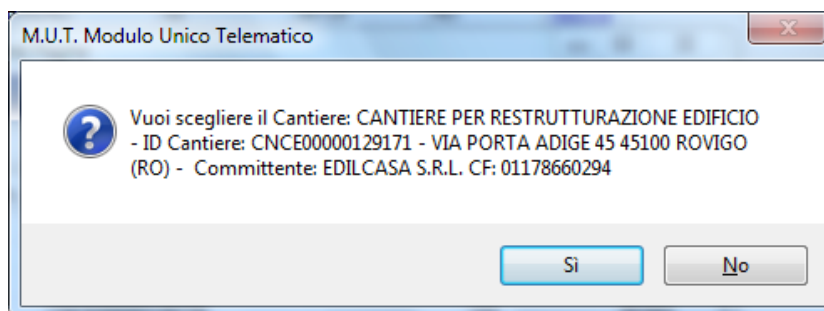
M.U.T. Modulo Unico Telematico

Vuoi scegliere il Cantiere: CANTIERE PER RESTRUTTURAZIONE EDIFICIO - ID Cantiere: CNCE00000129171 - VIA PORTA ADIGE 45 45100 ROVIGO (RO) - Committente: EDILCASA S.R.L. CF: 01178660294

Sì

No